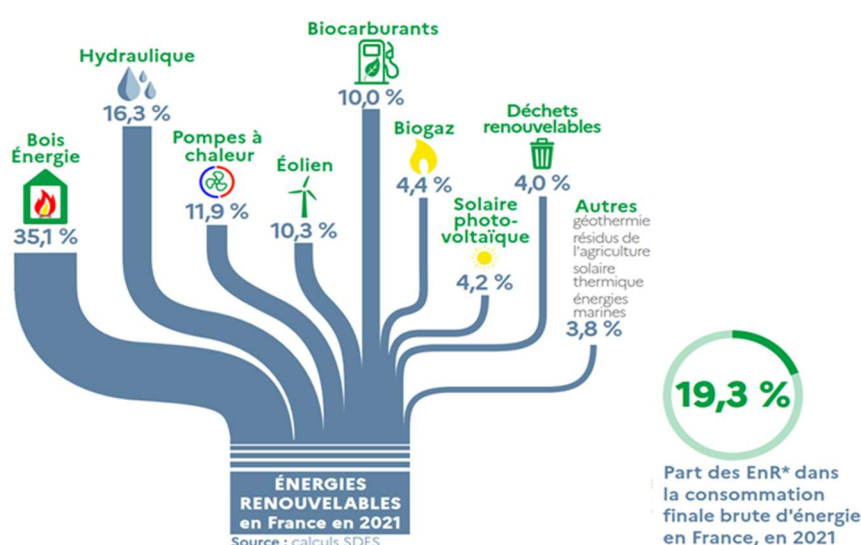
Hydraulique
16,3 %

Biocarburants
10,0 %

Bois Énergie
35,1 %

Pompes à chaleur
11,9 %

Éolien
10,3 %

Biogaz
4,4 %

Déchets renouvelables
4,0 %

Solaire photovoltaïque
4,2 %

Autres
géothermie
résidus de l'agriculture
solaire thermique
énergies marines
3,8 %

ÉNERGIES RENOUVELABLES en France en 2021
Source : calculs SDES

19,3 %

Part des EnR* dans la consommation finale brute d'énergie en France, en 2021